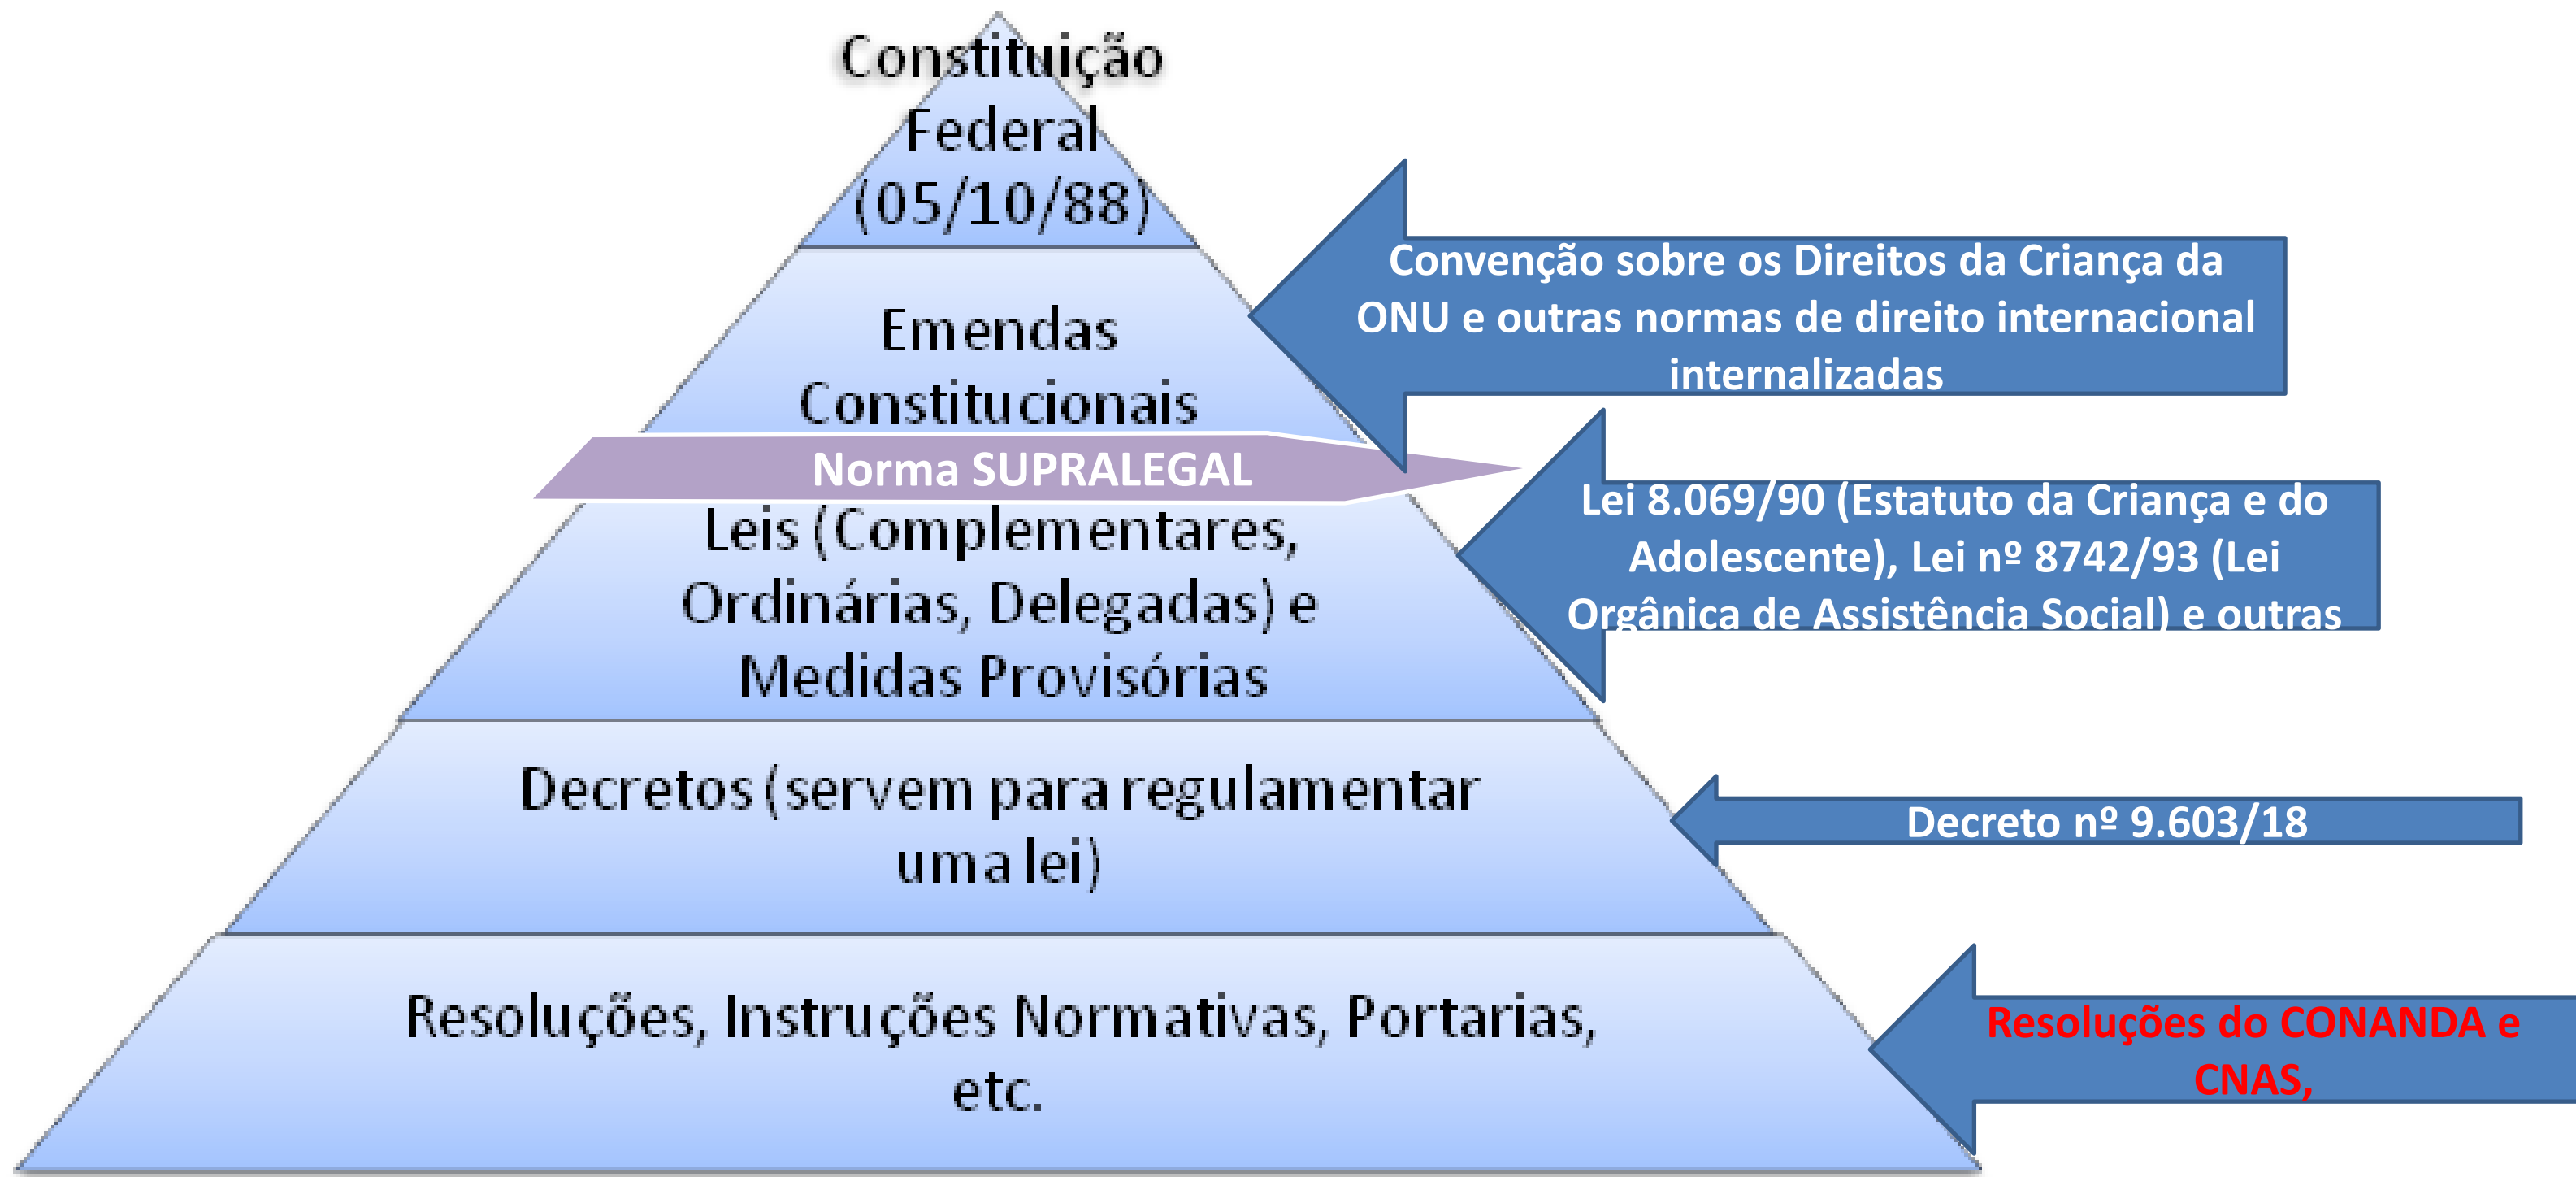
Constituição Federal (05/10/88)

Emendas Constitucionais

Norma SUPRALEGAL

Leis (Complementares, Ordinárias, Delegadas) e Medidas Provisórias

Decretos (servem para regulamentar uma lei)

Resoluções, Instruções Normativas, Portarias, etc.

Convenção sobre os Direitos da Criança da ONU e outras normas de direito internacional internalizadas

Lei 8.069/90 (Estatuto da Criança e do Adolescente), Lei nº 8742/93 (Lei Orgânica de Assistência Social) e outras

Decreto nº 9.603/18

Resoluções do CONANDA e CNAS,